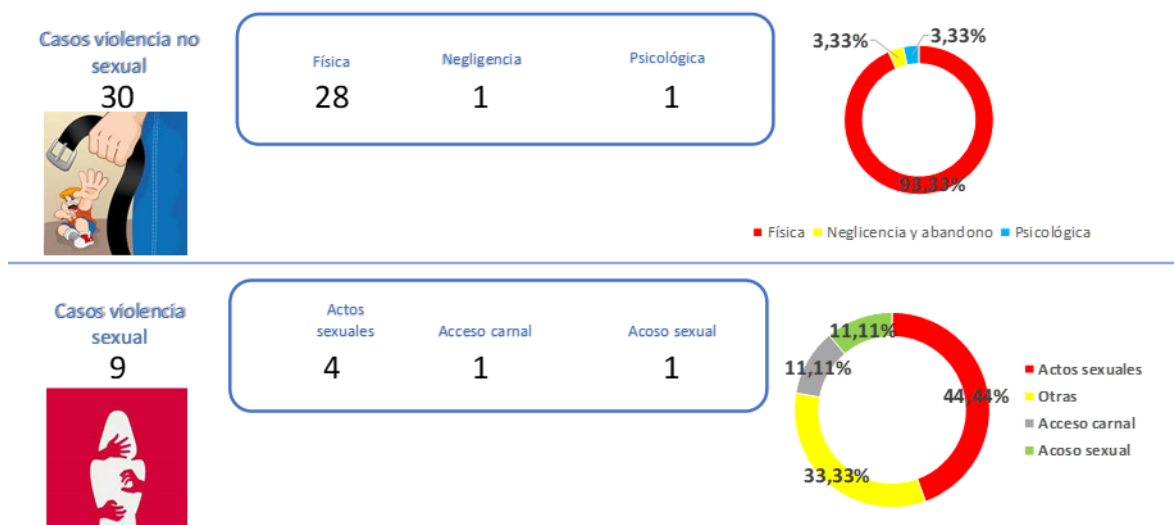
Casos violencia no sexual
30

| Física | Negligencia | Psicológica |
|---|---|---|
| 28 | 1 | 1 |

3,33%
3,33%
93,33%

Física   Neglicencia y abandono   Psicológica

Casos violencia sexual
9

| Actos sexuales | Acceso carnal | Acoso sexual |
|---|---|---|
| 4 | 1 | 1 |

11,11%
11,11%
44,44%
33,33%

Actos sexuales
Otras
Acceso carnal
Acoso sexual